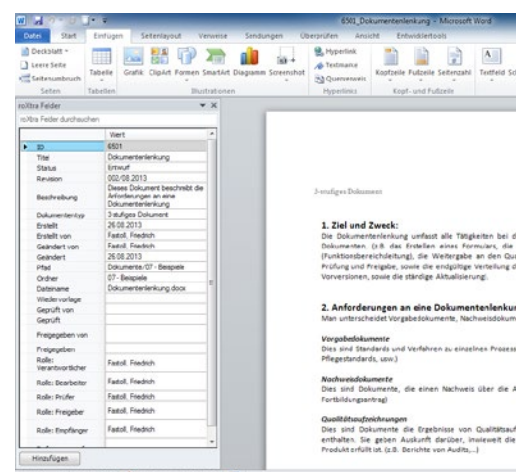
6501_Dokumentenlenkung - Microsoft Word

Datei | Start | Einfügen | Seitenlayout | Verweise | Sendungen | Überprüfen | Ansicht | Entwicklertools

Deckblatt | Leere Seite | Seitenumbruch | Tabelle | Grafik | ClipArt | Formen | SmartArt | Diagramm | Screenshot | Hyperlink | Textmarke | Querverweis | Kopfzeile | Fußzeile | Seitenzahl | Textfeld

Seiten | Tabellen | Illustrationen | Hyperlinks | Kopf- und Fußzeile

roXtra Felder

roXtra Felder durchsuchen

| | Wert |
|---|---|
| ID | 6501 |
| Titel | Dokumentenlenkung |
| Status | Entwurf |
| Revision | 002/08.2013 |
| Beschreibung | Dieses Dokument beschreibt die Anforderungen an eine Dokumentenlenkung |
| Dokumententyp | 3 stufiges Dokument |
| Erstellt | 26.08.2013 |
| Erstellt von | Fastoll, Friedrich |
| Geändert von | Fastoll, Friedrich |
| Geändert | 26.08.2013 |
| Pfad | Dokumente/07 - Beispiele |
| Ordner | 07 - Beispiele |
| Dateiname | Dokumentenlenkung.docx |
| Wiedervorlage | |
| Geprüft von | |
| Geprüft | |
| Freigegeben von | |
| Freigegeben | |
| Rolle: Verantwortlicher | Fastoll, Friedrich |
| Rolle: Bearbeiter | Fastoll, Friedrich |
| Rolle: Prüfer | Fastoll, Friedrich |
| Rolle: Freigeber | Fastoll, Friedrich |
| Rolle: Empfänger | Fastoll, Friedrich |

Hinzufügen

3-stufiges Dokument

1. Ziel und Zweck:

Die Dokumentenlenkung umfasst alle Tätigkeiten bei d Dokumenten. (z.B das Erstellen eines Formulars, die (Funktionsbereichsleitung), die Weitergabe an den Qu Prüfung und Freigabe, sowie die endgültige Verteilung d Vorversionen, sowie die ständige Aktualisierung).

2. Anforderungen an eine Dokumentenlenkun

Man unterscheidet Vorgabedokumente, Nachweisdokum

Vorgabedokumente

Dies sind Standards und Verfahren zu einzelnen Prozess Pflegestandards, usw.)

Nachweisdokumente

Dies sind Dokumente, die einen Nachweis über die A Fortbildungsantrag)

Qualitätsaufzeichnungen

Dies sind Dokumente die Ergebnisse von Qualitätsauf enthalten. Sie geben Auskunft darüber, inwieweit die Produkt erfüllt ist. (z.B. Berichte von Audits,...)